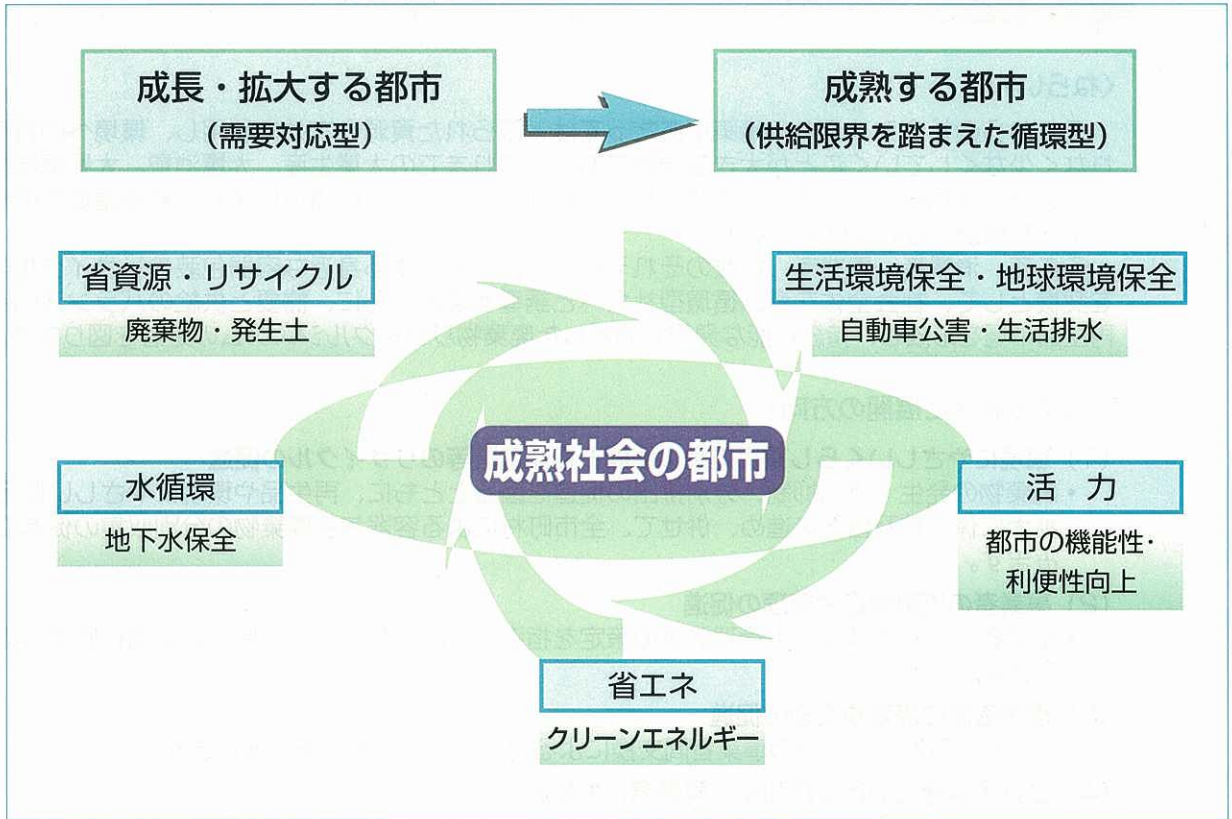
成長・拡大する都市
（需要対応型）

成熟する都市
（供給限界を踏まえた循環型）

省資源・リサイクル
廃棄物・発生土

生活環境保全・地球環境保全
自動車公害・生活排水

成熟社会の都市

水循環
地下水保全

活　力
都市の機能性・利便性向上

省エネ
クリーンエネルギー